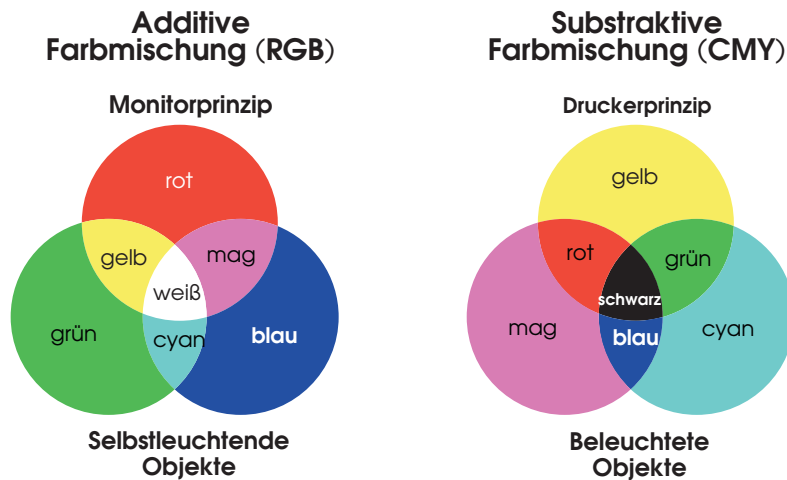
Additive Farbmischung (RGB)

Monitorprinzip

rot

gelb

mag

weiß

grün

cyan

blau

Selbstleuchtende Objekte

Substraktive Farbmischung (CMY)

Druckerprinzip

gelb

rot

grün

schwarz

mag

blau

cyan

Beleuchtete Objekte